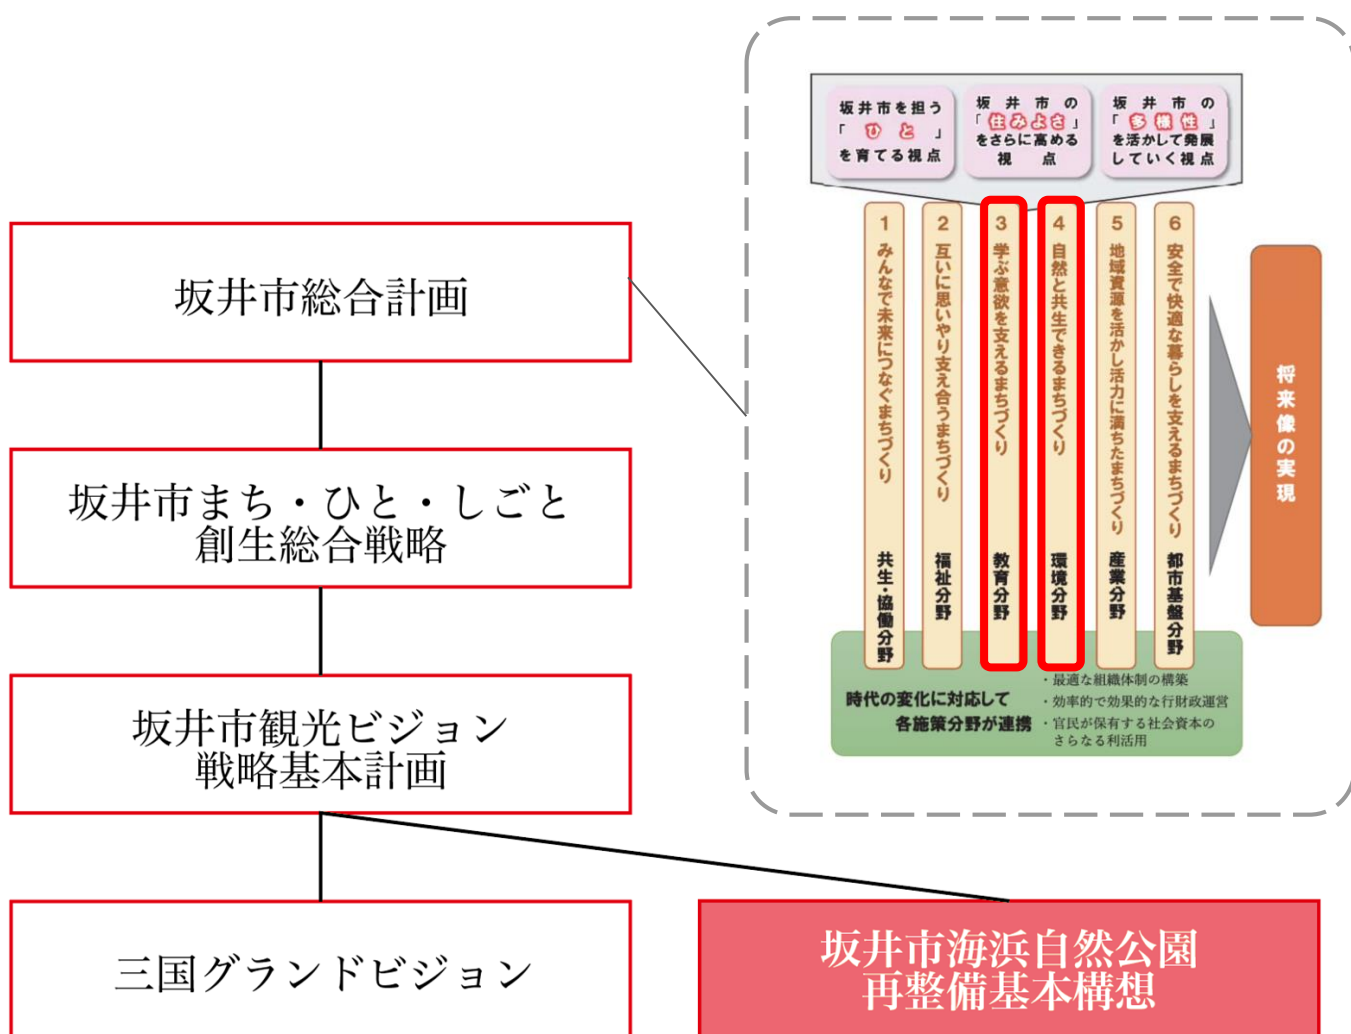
坂井市総合計画

坂井市まち・ひと・しごと創生総合戦略

坂井市観光ビジョン戦略基本計画

三国グランドビジョン

坂井市海浜自然公園再整備基本構想

坂井市を担う「ひと」を育てる視点

坂井市の「住みよさ」をさらに高める視点

坂井市の「多様性」を活かして発展していく視点

1 みんなで未来につなぐまちづくり 共生・協働分野

2 互いに思いやり支え合うまちづくり 福祉分野

3 学ぶ意欲を支えるまちづくり 教育分野

4 自然と共生できるまちづくり 環境分野

5 地域資源を活かし活力に満ちたまちづくり 産業分野

6 安全で快適な暮らしを支えるまちづくり 都市基盤分野

将来像の実現

時代の変化に対応して各施策分野が連携

・最適な組織体制の構築
・効率的で効果的な行財政運営
・官民が保有する社会資本のさらなる利活用